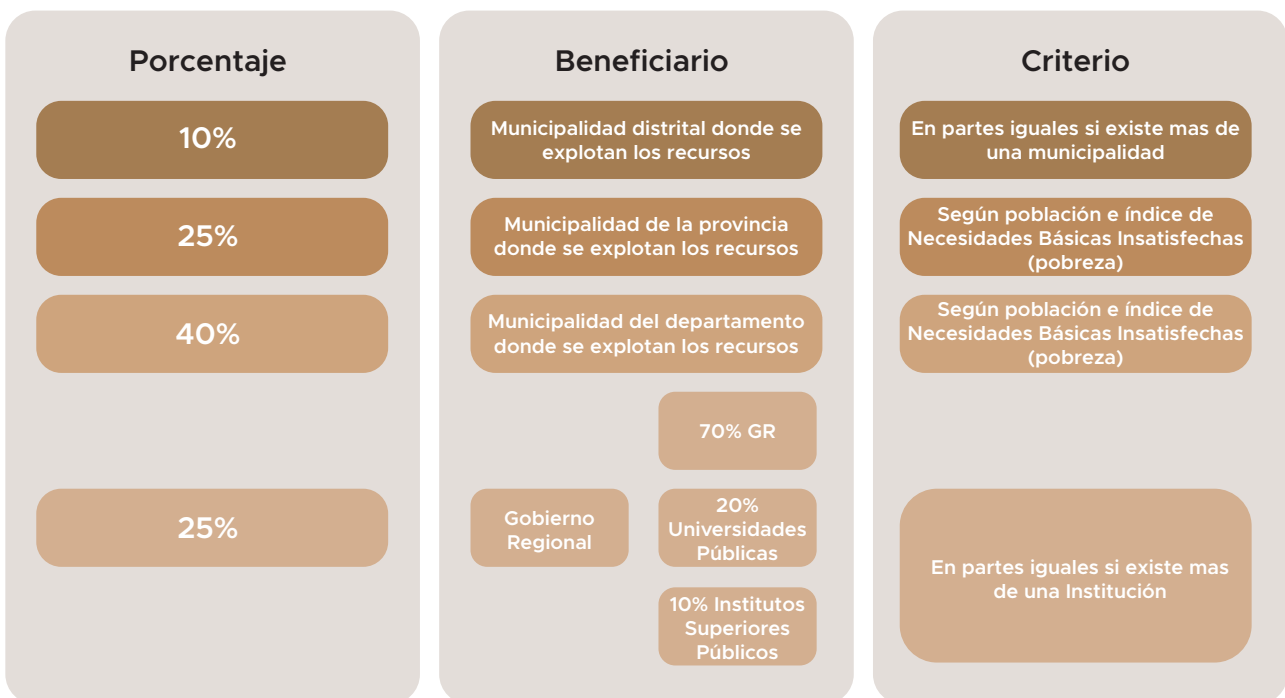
| Porcentaje | Beneficiario | Criterio |
|---|---|---|
| 10% | Municipalidad distrital donde se explotan los recursos | En partes iguales si existe mas de una municipalidad |
| 25% | Municipalidad de la provincia donde se explotan los recursos | Según población e índice de Necesidades Básicas Insatisfechas (pobreza) |
| 40% | Municipalidad del departamento donde se explotan los recursos | Según población e índice de Necesidades Básicas Insatisfechas (pobreza) |
| 25% | Gobierno Regional: 70% GR; 20% Universidades Públicas; 10% Institutos Superiores Públicos | En partes iguales si existe mas de una Institución |